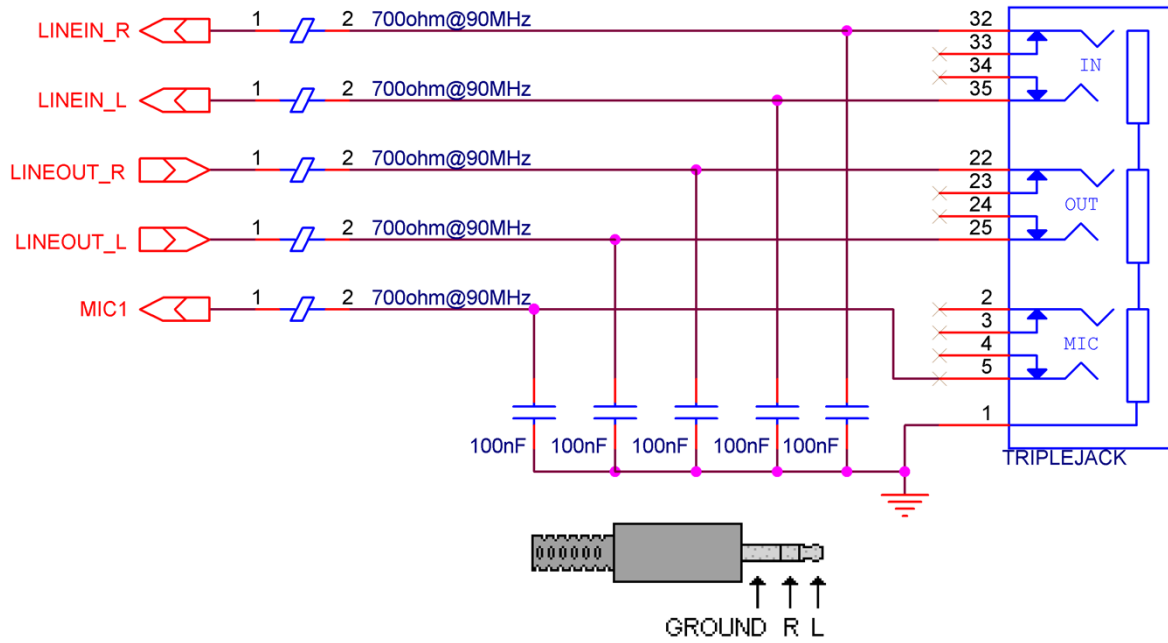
LINEIN_R
1
2
700ohm@90MHz
LINEIN_L
1
2
700ohm@90MHz
LINEOUT_R
1
2
700ohm@90MHz
LINEOUT_L
1
2
700ohm@90MHz
MIC1
1
2
700ohm@90MHz

32
33
34
35
IN
22
23
24
25
OUT
2
3
4
5
MIC
1
TRIPLEJACK

100nF
100nF
100nF
100nF
100nF

GROUND R L